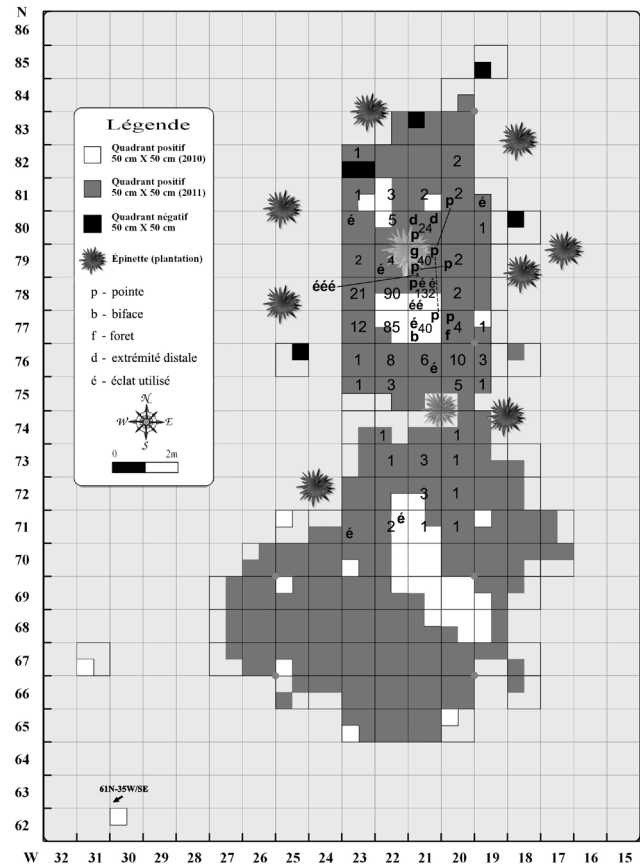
N
86
85
84
83
82
81
80
79
78
77
76
75
74
73
72
71
70
69
68
67
66
65
64
63
62

Légende

Quadrant positif 50 cm X 50 cm (2010)

Quadrant positif 50 cm X 50 cm (2011)

Quadrant négatif 50 cm X 50 cm

Épinette (plantation)

p - pointe
b - biface
f - foret
d - extrémité distale
é - éclat utilisé

N
W E
S

0 2m

1 2
1 3 2 2
é 5 d d p é
24
p 1
g p
2 é 4 40 p 2
p
ééé 21 90 pé é 2
132
éé
12 85 é 40 p 4 1
b f
1 8 6 é 10 3
1 3 5 1
1 1
1 3 1
3 1
é 2 é 1 1

61N-35W/SE

W 32 31 30 29 28 27 26 25 24 23 22 21 20 19 18 17 16 15